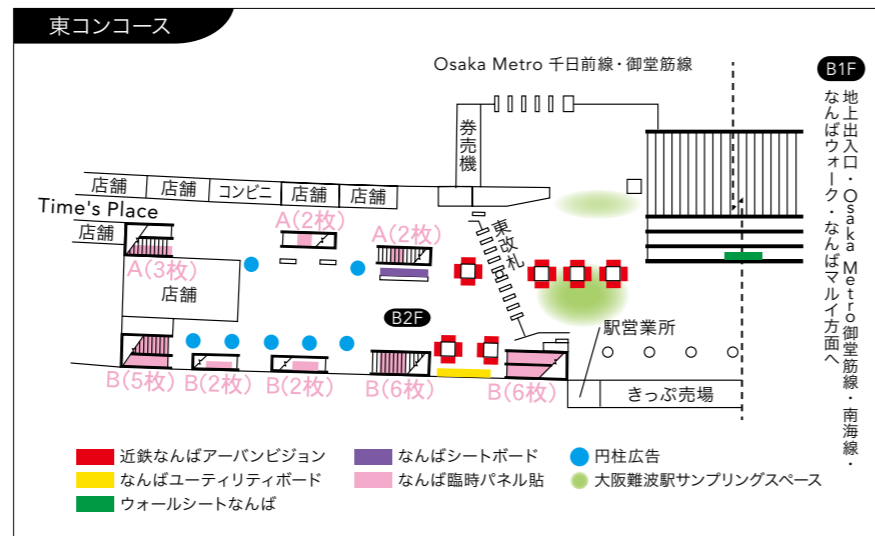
東コンコース

Osaka Metro 千日前線・御堂筋線

B1F

地上出入口・Osaka Metro御堂筋線・南海線・なんばウォーク・なんばマルイ方面へ

券売機

店舗 店舗 コンビニ 店舗 店舗

Time's Place

店舗

A(2枚)

A(2枚)

東改札

A(3枚)

店舗

B2F

駅営業所

B(5枚) B(2枚) B(2枚) B(6枚) B(6枚)

きっぷ売場

近鉄なんばアーバンビジョン
なんばユーティリティボード
ウォールシートなんば
なんばシートボード
なんば臨時パネル貼
円柱広告
大阪難波駅サンプリングスペース